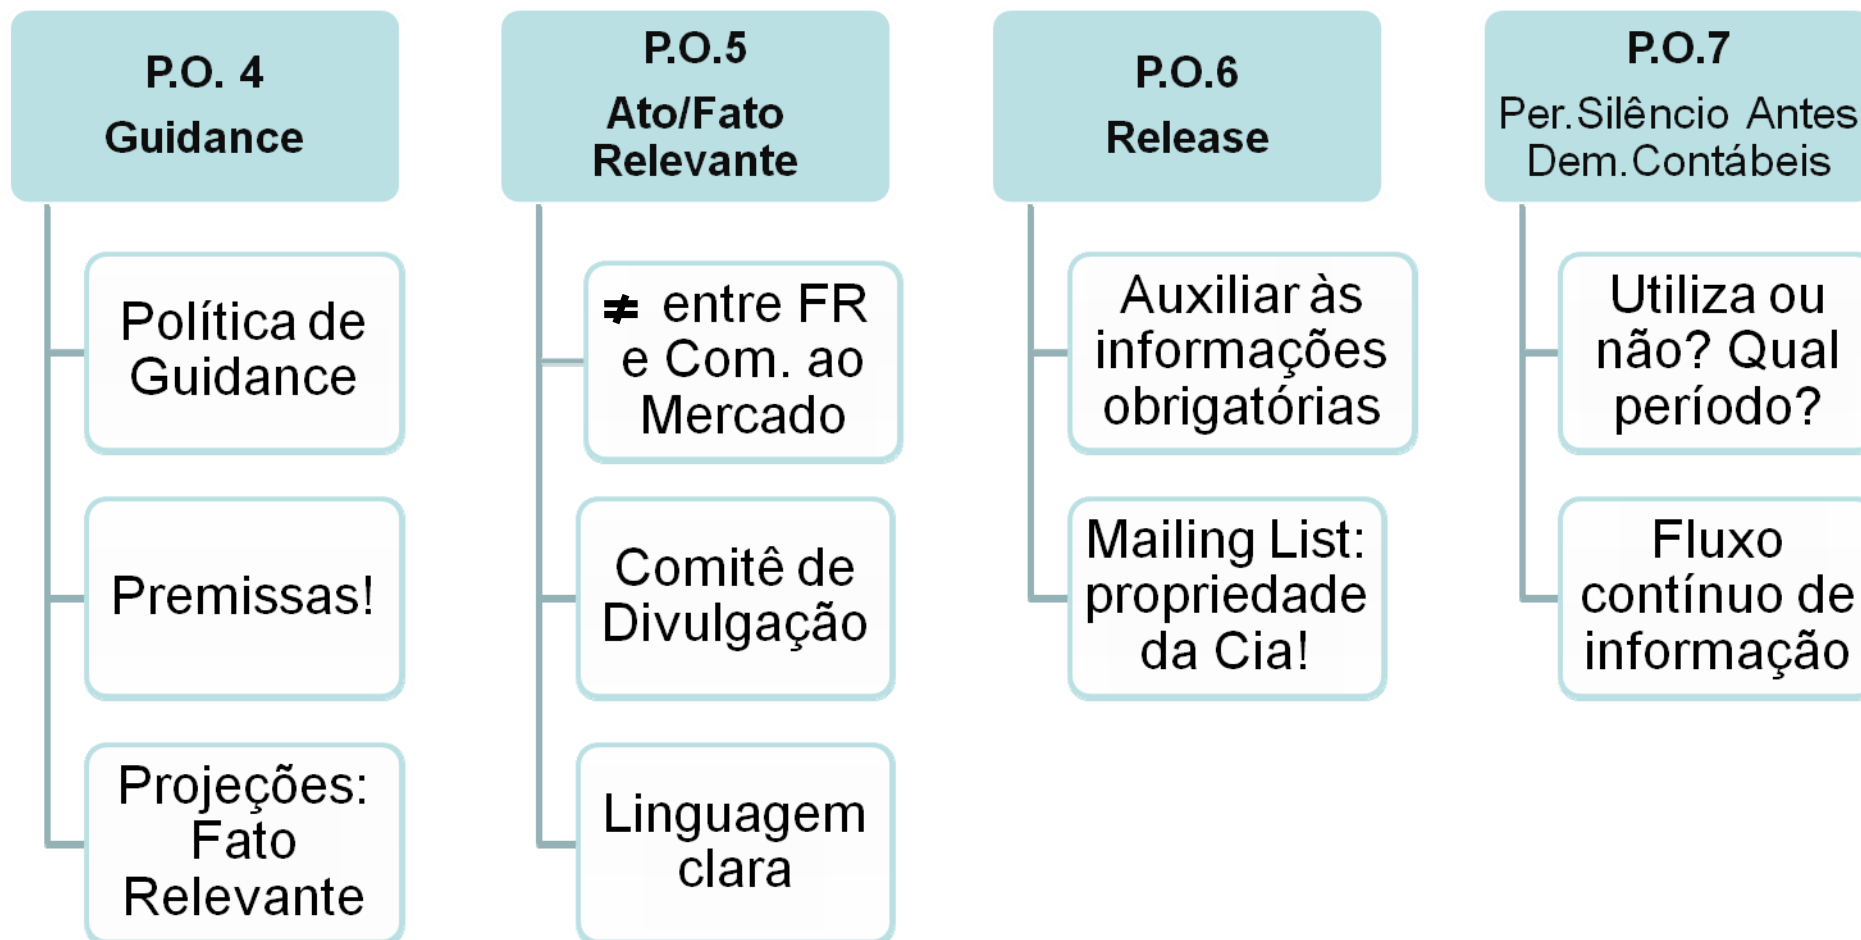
P.O. 4
Guidance

Política de Guidance

Premissas!

Projeções: Fato Relevante

P.O.5
Ato/Fato Relevante

$\neq$ entre FR e Com. ao Mercado

Comitê de Divulgação

Linguagem clara

P.O.6
Release

Auxiliar às informações obrigatórias

Mailing List: propriedade da Cia!

P.O.7
Per.Silêncio Antes Dem.Contábeis

Utiliza ou não? Qual período?

Fluxo contínuo de informação